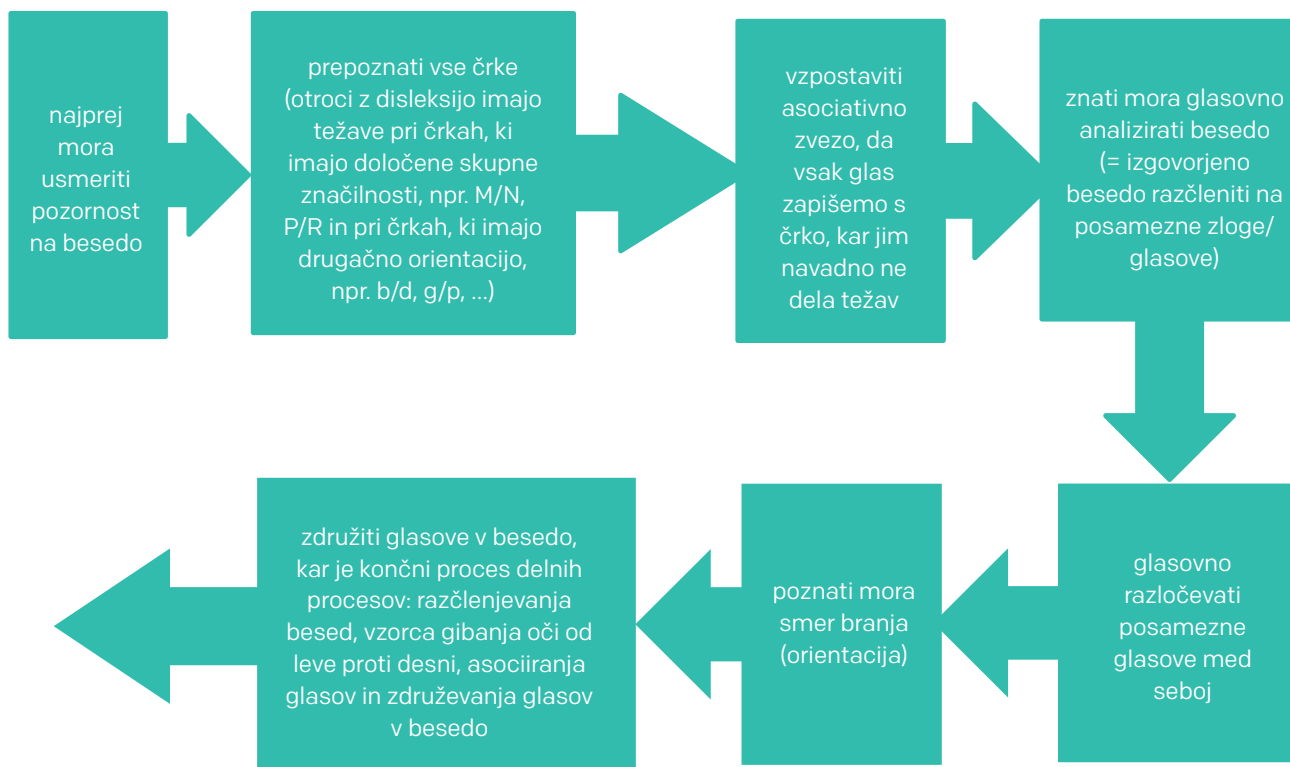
najprej mora usmeriti pozornost na besedo

prepoznati vse črke (otroci z disleksijo imajo težave pri črkah, ki imajo določene skupne značilnosti, npr. M/N, P/R in pri črkah, ki imajo drugačno orientacijo, npr. b/d, g/p, ...)

vzpostaviti asociativno zvezo, da vsak glas zapišemo s črko, kar jim navadno ne dela težav

znati mora glasovno analizirati besedo (= izgovorjeno besedo razčleniti na posamezne zloge/ glasove)

glasovno razločevati posamezne glasove med seboj

poznati mora smer branja (orientacija)

združiti glasove v besedo, kar je končni proces delnih procesov: razčlenjevanja besed, vzorca gibanja oči od leve proti desni, asociiranja glasov in združevanja glasov v besedo